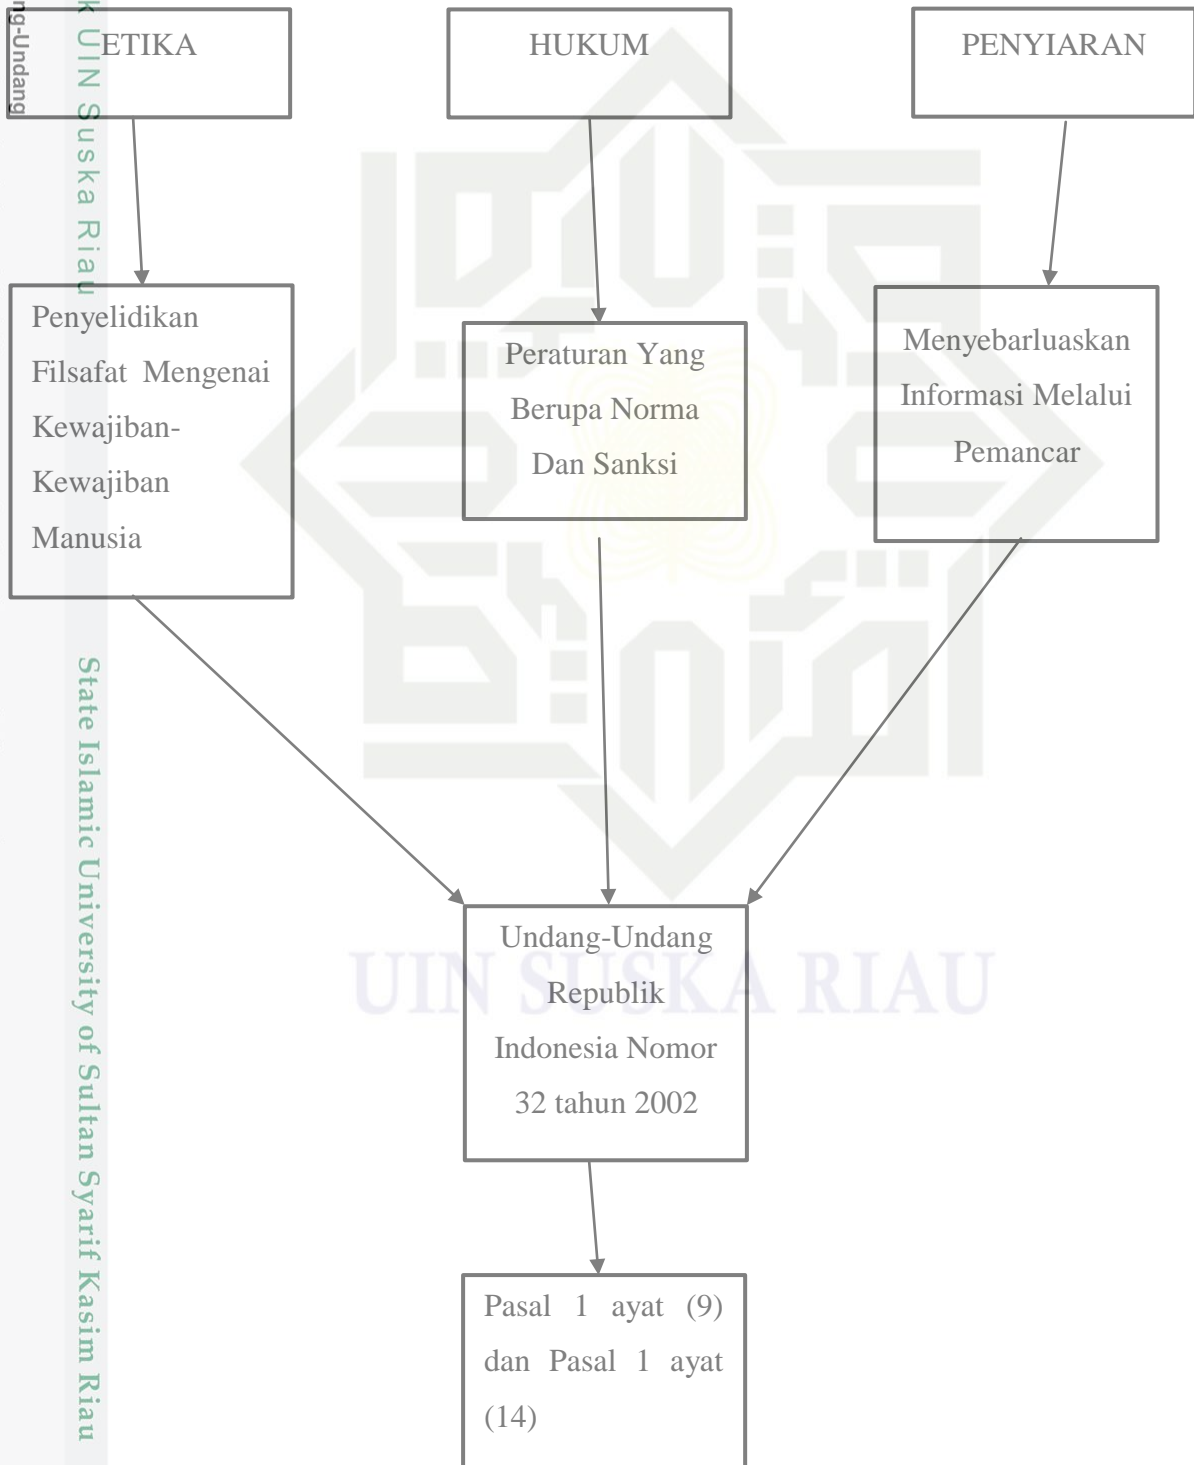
ETIKA

HUKUM

PENYIARAN

Penyelidikan Filsafat Mengenai Kewajiban-Kewajiban Manusia

Peraturan Yang Berupa Norma Dan Sanksi

Menyebarluaskan Informasi Melalui Pemancar

Undang-Undang Republik Indonesia Nomor 32 tahun 2002

Pasal 1 ayat (9) dan Pasal 1 ayat (14)

ng-Undang

k UIN Suska Riau

State Islamic University of Sultan Syarif Kasim Riau

UIN SUSKA RIAU